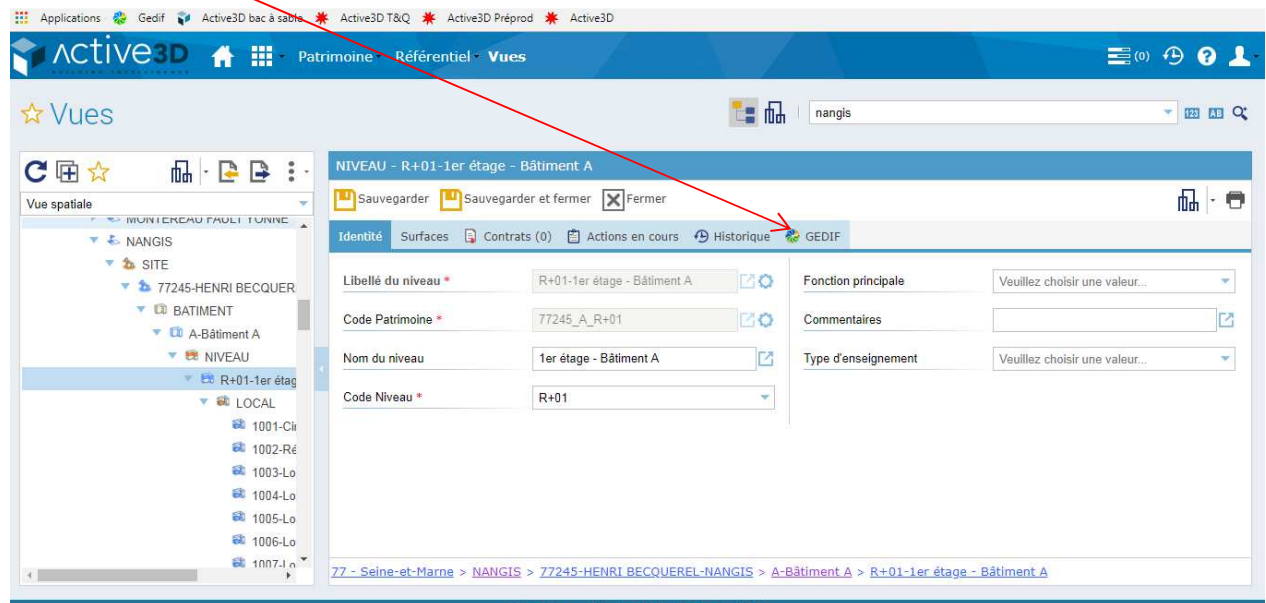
Applications Gedif Active3D bac à sable Active3D T&Q Active3D Préprod Active3D

ACTIVE3D Patrimoine Référentiel Vues (0)

☆ Vues

nangis

Vue spatiale

MONTEREAU FAULT YONNE
NANGIS
SITE
77245-HENRI BECQUER
BATIMENT
A-Bâtiment A
NIVEAU
R+01-1er étag
LOCAL
1001-Ci
1002-Ré
1003-Lo
1004-Lo
1005-Lo
1006-Lo
1007-Lo

NIVEAU - R+01-1er étage - Bâtiment A

Sauvegarder Sauvegarder et fermer Fermer

Identité Surfaces Contrats (0) Actions en cours Historique GEDIF

| | |
|---|---|
| Libellé du niveau * | R+01-1er étage - Bâtiment A |
| Code Patrimoine * | 77245_A_R+01 |
| Nom du niveau | 1er étage - Bâtiment A |
| Code Niveau * | R+01 |

| | |
|---|---|
| Fonction principale | Veuillez choisir une valeur... |
| Commentaires | |
| Type d'enseignement | Veuillez choisir une valeur... |

77 - Seine-et-Marne > NANGIS > 77245-HENRI BECQUEREL-NANGIS > A-Bâtiment A > R+01-1er étage - Bâtiment A